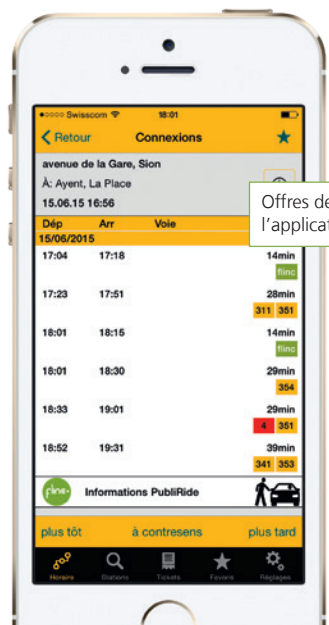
•ooo Swisscom 18:01

Retour Connexions

avenue de la Gare, Sion
À: Ayent, La Place
15.06.15 16:56

Offres de
l'applicat

| Dép | Arr | Voie | |
|---|---|---|---|
| 15/06/2015 | | | |
| 17:04 | 17:18 | | 14min flinc |
| 17:23 | 17:51 | | 28min 311 351 |
| 18:01 | 18:15 | | 14min flinc |
| 18:01 | 18:30 | | 29min 354 |
| 18:33 | 19:01 | | 29min 4 351 |
| 18:52 | 19:31 | | 39min 341 353 |

flinc Informations PubliRide

plus tôt à contresens plus tard

Horaire Stations Tickets Favoris Réglages